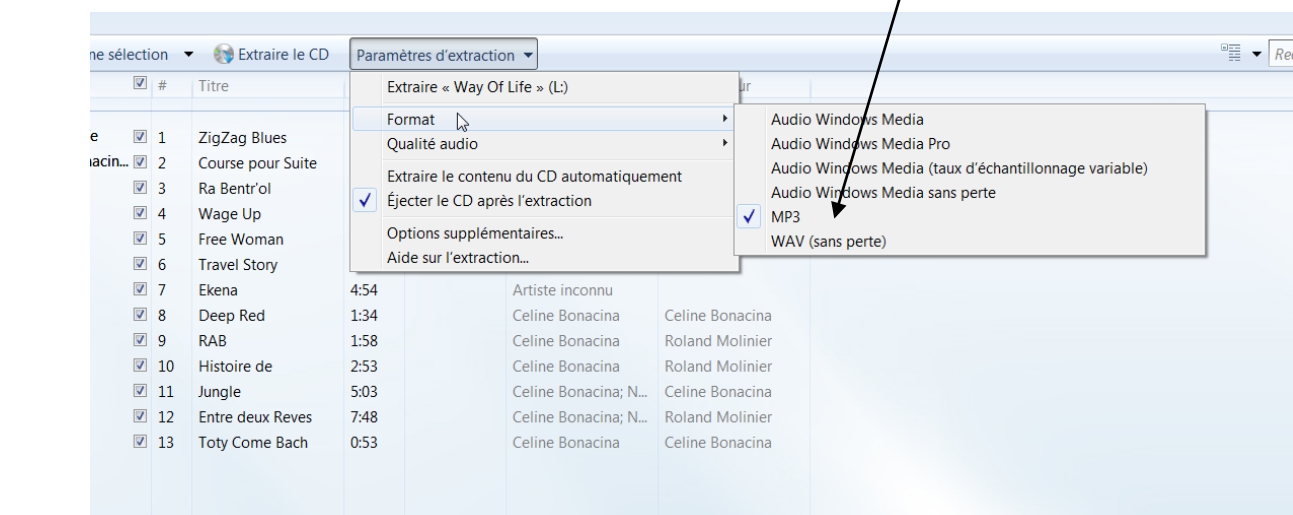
ne sélection ▾ Extraire le CD Paramètres d'extraction ▾

Re

# Titre

ur

Extraire « Way Of Life » (L:)
Format
Qualité audio
Extraire le contenu du CD automatiquement
✓ Éjecter le CD après l'extraction
Options supplémentaires...
Aide sur l'extraction...

Audio Windows Media
Audio Windows Media Pro
Audio Windows Media (taux d'échantillonnage variable)
Audio Windows Media sans perte
✓ MP3
WAV (sans perte)

| | # | Titre | | | |
|---|---|---|---|---|---|
| e | 1 | ZigZag Blues | | | |
| acin... | 2 | Course pour Suite | | | |
| | 3 | Ra Bentr'ol | | | |
| | 4 | Wage Up | | | |
| | 5 | Free Woman | | | |
| | 6 | Travel Story | | | |
| | 7 | Ekena | 4:54 | Artiste inconnu | |
| | 8 | Deep Red | 1:34 | Celine Bonacina | Celine Bonacina |
| | 9 | RAB | 1:58 | Celine Bonacina | Roland Molinier |
| | 10 | Histoire de | 2:53 | Celine Bonacina | Roland Molinier |
| | 11 | Jungle | 5:03 | Celine Bonacina; N... | Celine Bonacina |
| | 12 | Entre deux Reves | 7:48 | Celine Bonacina; N... | Roland Molinier |
| | 13 | Toty Come Bach | 0:53 | Celine Bonacina | Celine Bonacina |